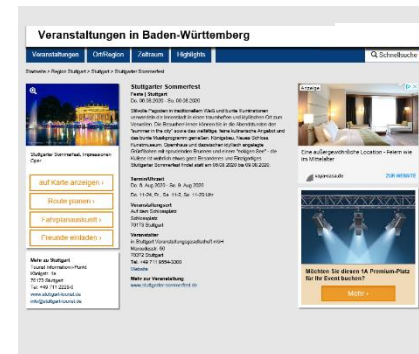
Veranstaltungen in Baden-Württemberg

Veranstaltungen | Ort/Region | Zeitraum | Highlights | Schnellsuche

Startseite > Region Stuttgart > Stuttgart > Stuttgarter Sommerfest

Stuttgarter Sommerfest

Feste | Stuttgart

Do, 06.08.2020 - So, 09.08.2020

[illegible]

Stuttgarter Sommerfest, Impressionen Oper

auf Karte anzeigen ›

Route planen ›

Fahrplanauskunft ›

Freunde einladen ›

Mehr zu Stuttgart
Tourist Information i-Punkt
Königstr. 1a
70173 Stuttgart
Tel. +49 711 2228-0
www.stuttgart-tourist.de
info@stuttgart-tourist.de

Termin/Uhrzeit
Do, 6. Aug 2020 - So, 9. Aug 2020

Do: 11-24, Fr: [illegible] So: 11-23 Uhr

Veranstaltungsort
Auf dem Schlossplatz
Schlossplatz
70173 Stuttgart

Veranstalter
in.Stuttgart Veranstaltungsgesellschaft mbH
Mercedesstr. 50
70372 Stuttgart
Tel. +49 711 9554-3000
Website

Mehr zur Veranstaltung
www.stuttgarter-sommerfest.de

Anzeige

Eine außergewöhnliche Location - Feiern wie ins Mittelalter

ZUR WEBSITE

Möchten Sie diesen 1A Premium-Platz für Ihr Event buchen?

Mehr ›